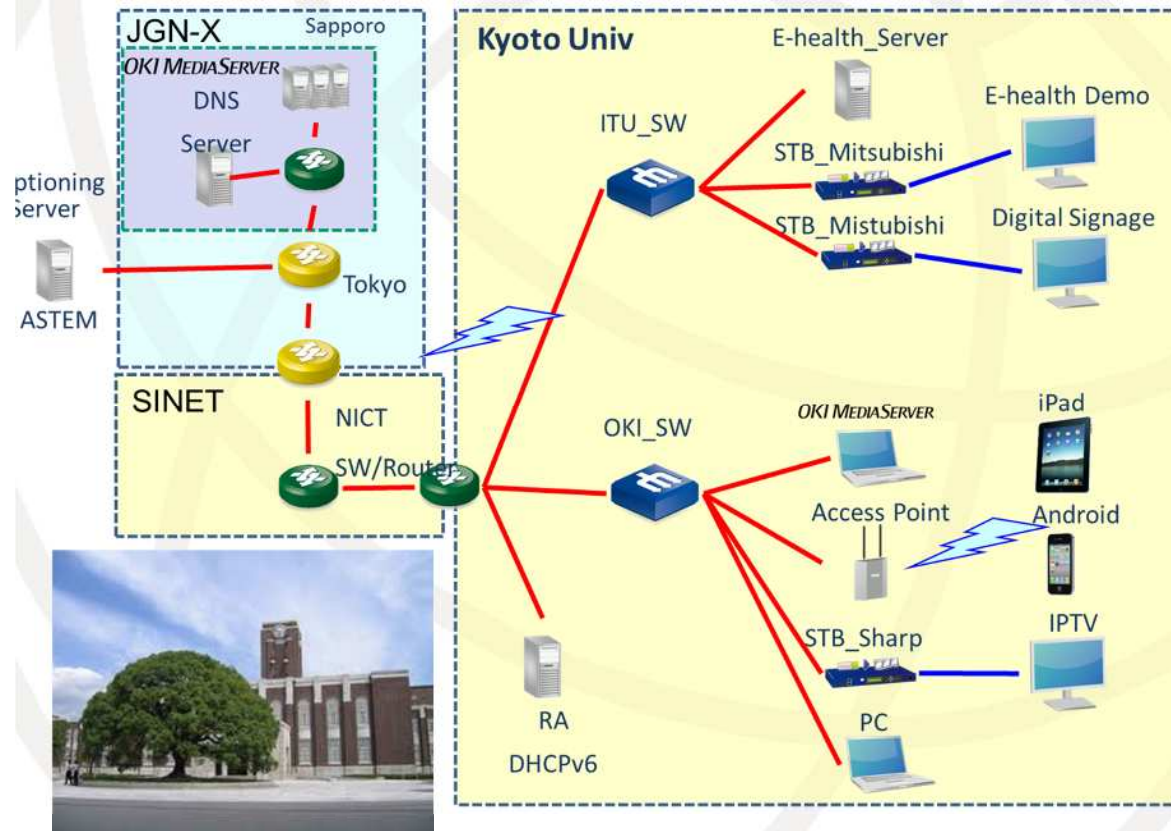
JGN-X
Sapporo
OKI MEDIASERVER
DNS
Server
ptioning
erver
ASTEM
Tokyo
SINET
NICT
SW/Router
Kyoto Univ
E-health_Server
E-health Demo
ITU_SW
STB_Mitsubishi
STB_Mistubishi
Digital Signage
OKI_SW
OKI MEDIASERVER
iPad
Access Point
Android
STB_Sharp
IPTV
PC
RA
DHCPv6